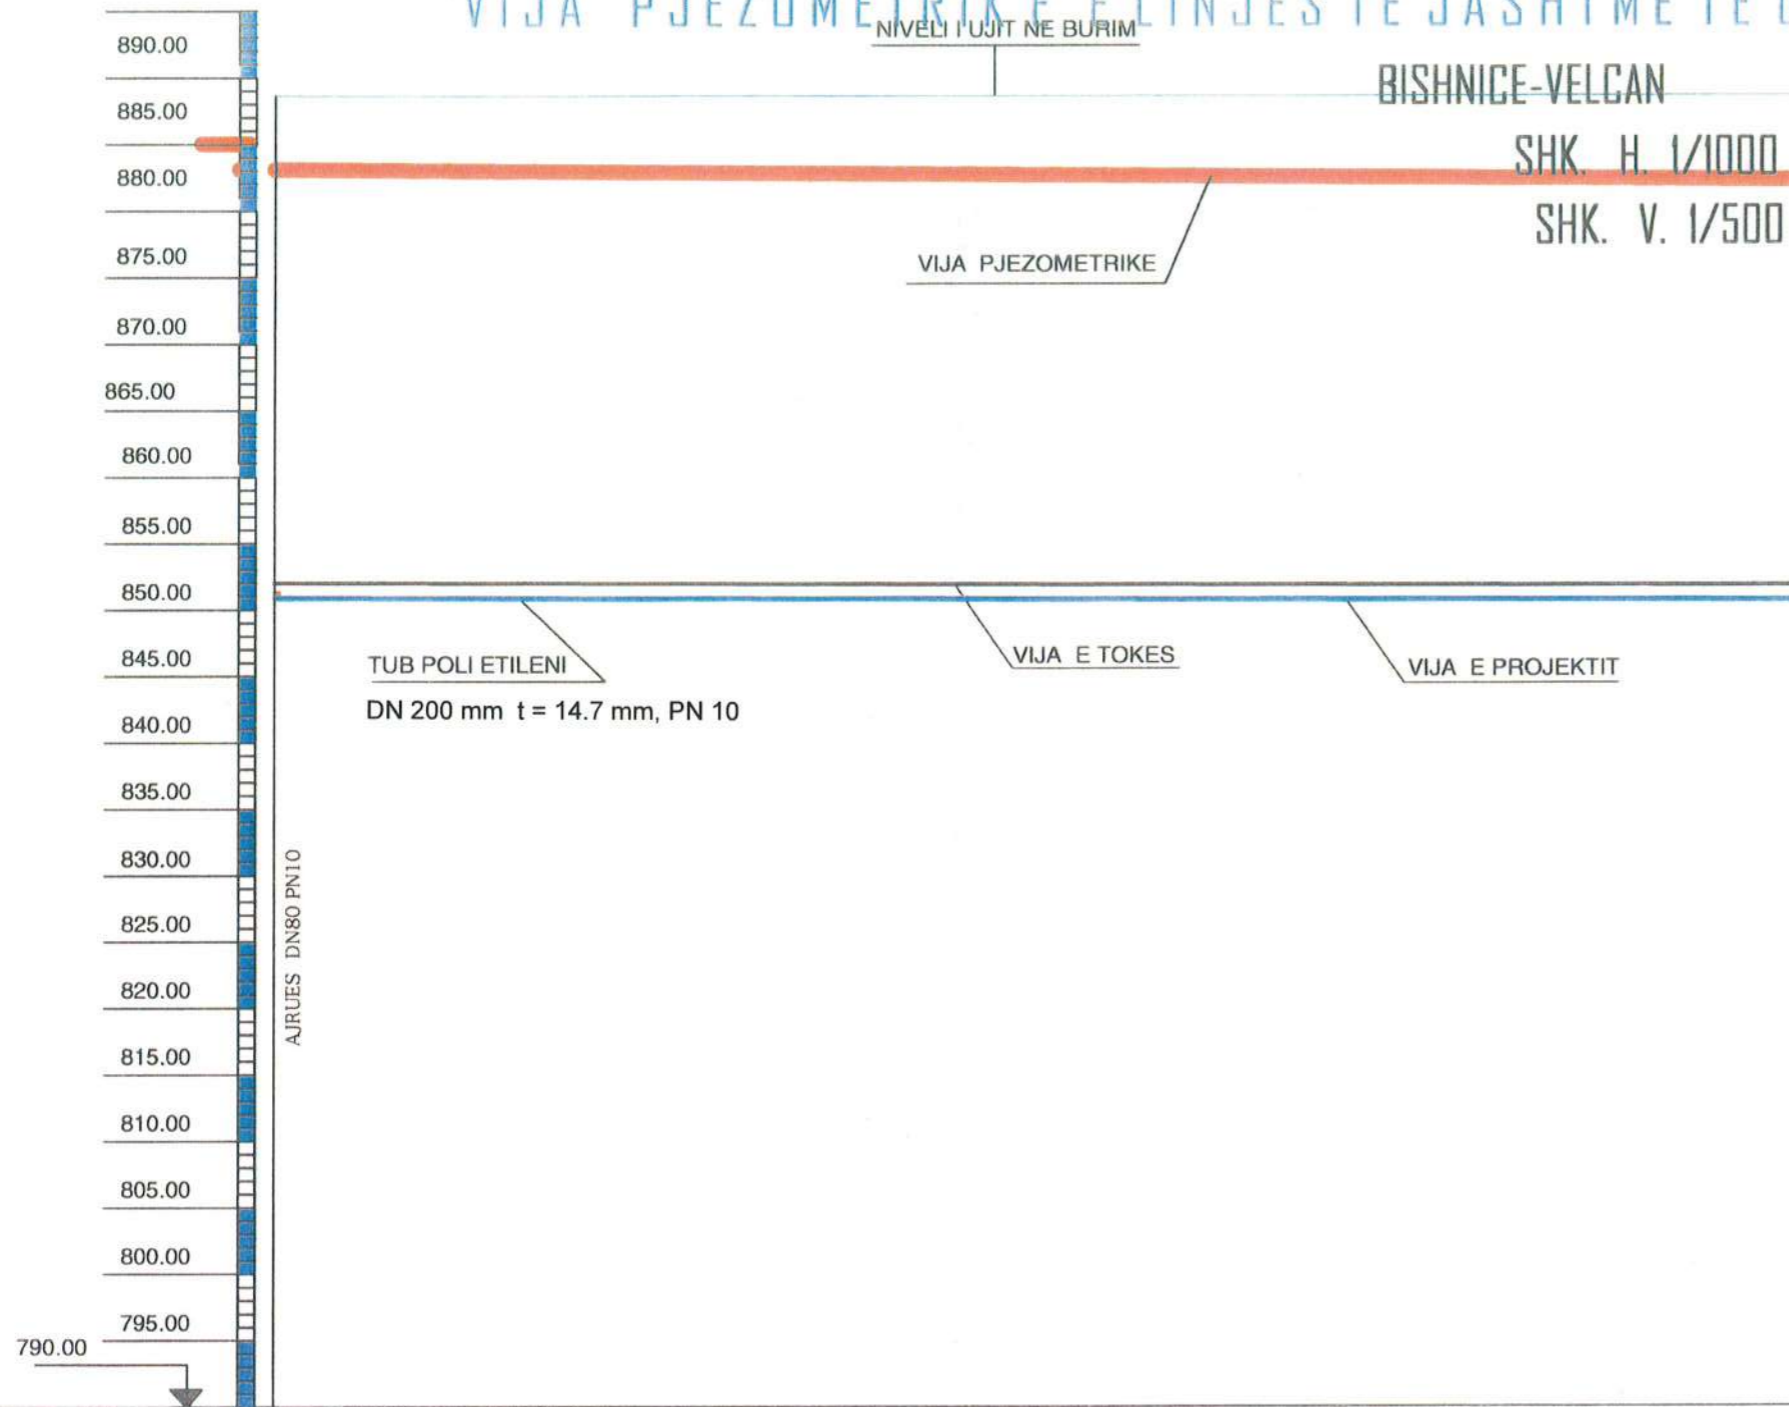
VIJA PJEZOMETRIKE E LINJES TE JASHTME TE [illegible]

NIVELI I UJIT NE BURIM

BISHNICE-VELCAN

SHK. H. 1/1000

SHK. V. 1/500

890.00
885.00
880.00
875.00
870.00
865.00
860.00
855.00
850.00
845.00
840.00
835.00
830.00
825.00
820.00
815.00
810.00
805.00
800.00
795.00
790.00

VIJA PJEZOMETRIKE

TUB POLI ETILENI

DN 200 mm t = 14.7 mm, PN 10

VIJA E TOKES

VIJA E PROJEKTIT

AJRUES DN80 PN10